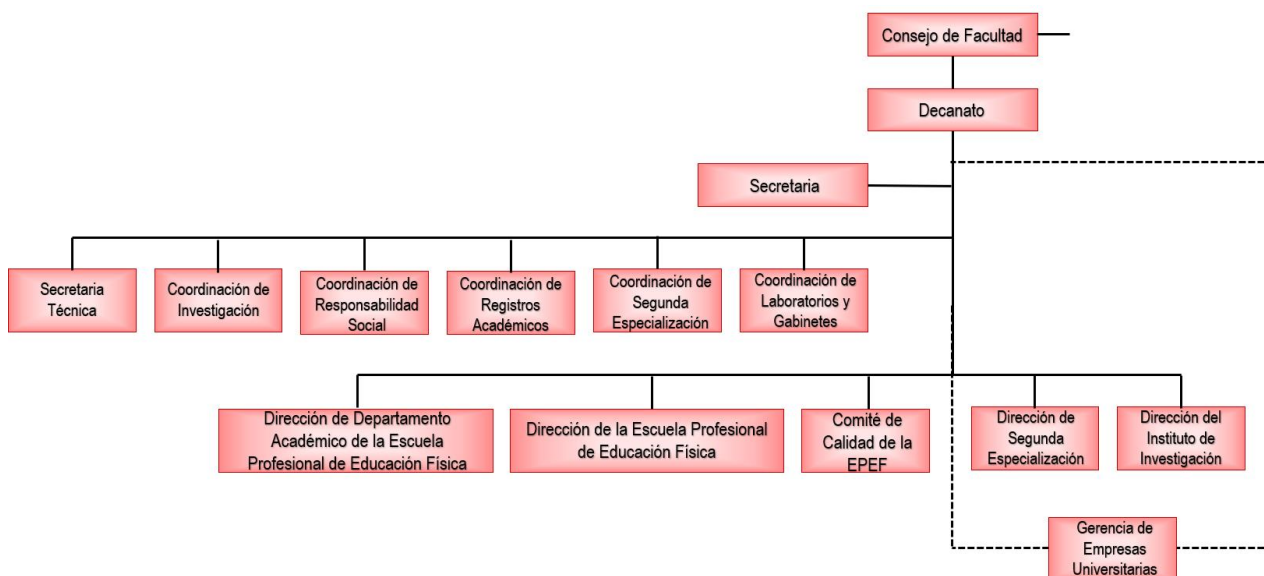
Consejo de Facultad

Decanato

Secretaria

Secretaria Técnica

Coordinación de Investigación

Coordinación de Responsabilidad Social

Coordinación de Registros Académicos

Coordinación de Segunda Especialización

Coordinación de Laboratorios y Gabinetes

Dirección de Departamento Académico de la Escuela Profesional de Educación Física

Dirección de la Escuela Profesional de Educación Física

Comité de Calidad de la EPEF

Dirección de Segunda Especialización

Dirección del Instituto de Investigación

Gerencia de Empresas Universitarias